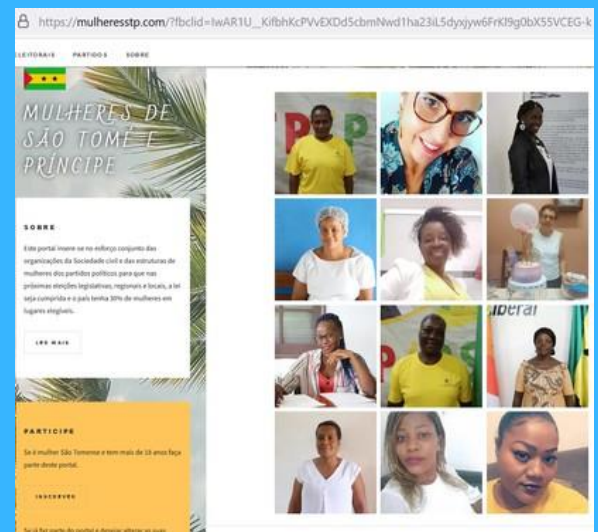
https://mulheresstp.com/?fbclid=IwAR1U_KifbhKcPVvEXDd5cbmNwd1ha23iL5dyxjyw6FrKl9g0bX55VCEG-k

ELEITORAIS PARTIDOS SOBRE

MULHERES DE SÃO TOMÉ E PRÍNCIPE

SOBRE

Este portal insere-se no esforço conjunto das organizações da Sociedade civil e das estruturas de mulheres dos partidos políticos para que nas próximas eleições legislativas, regionais e locais, a lei seja cumprida e o país tenha 30% de mulheres em lugares elegíveis.

LER MAIS

PARTICIPE

Se é mulher São Tomense e tem mais de 18 anos faça parte deste portal.

INSCREVER

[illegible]

liberal